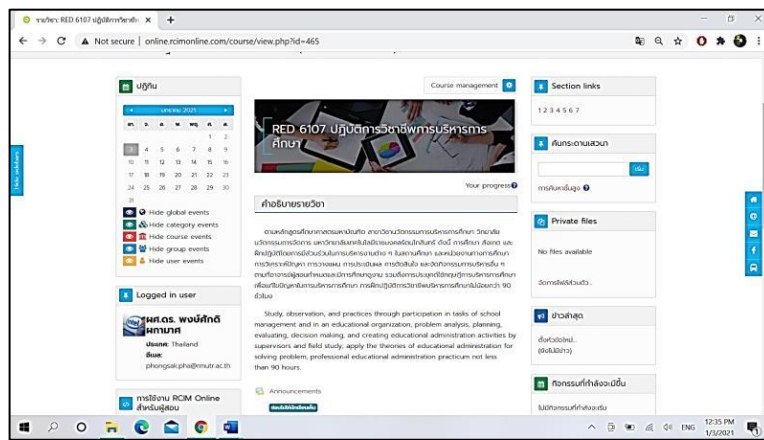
รายวิชา: RED 6107 ปฏิบัติการวิชาชีพ ×

Not secure | online.rcimonline.com/course/view.php?id=465

ปฏิทิน

มกราคม 2021

| อา. | จ. | อ. | พ. | พฤ. | ศ. | ส. |
|---|---|---|---|---|---|---|
| | | | | | 1 | 2 |
| 3 | 4 | 5 | 6 | 7 | 8 | 9 |
| 10 | 11 | 12 | 13 | 14 | 15 | 16 |
| 17 | 18 | 19 | 20 | 21 | 22 | 23 |
| 24 | 25 | 26 | 27 | 28 | 29 | 30 |
| 31 | | | | | | |

Hide global events
Hide category events
Hide course events
Hide group events
Hide user events

Logged in user

ผศ.ดร. พงษ์ศักดิ์ ผกามาศ
ประเทศ: Thailand
อีเมล: phongsak.pha@mutr.ac.th

การใช้งาน RCIM Online สำหรับผู้สอน

Course management

RED 6107 ปฏิบัติการวิชาชีพการบริหารการศึกษา

Your progress

คำอธิบายรายวิชา

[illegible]

Study, observation, and practices through participation in tasks of school management and in an educational organization, problem analysis, planning, evaluating, decision making, and creating educational administration activities by supervisors and field study; apply the theories of educational administration for solving problem, professional educational administration practicum not less than 90 hours.

Announcements

Section links

1 2 3 4 5 6 7

ค้นกระดานเสวนา

ค้น

การค้นหาขั้นสูง

Private files

No files available

จัดการไฟล์ส่วนตัว...

ข่าวล่าสุด

ตั้งหัวข้อใหม่...
(ยังไม่มีข่าว)

กิจกรรมที่กำลังจะมีขึ้น

ไม่มีกิจกรรมที่กำลังจะมีขึ้น

Hide sidebars

ENG 12:35 PM 1/3/2021